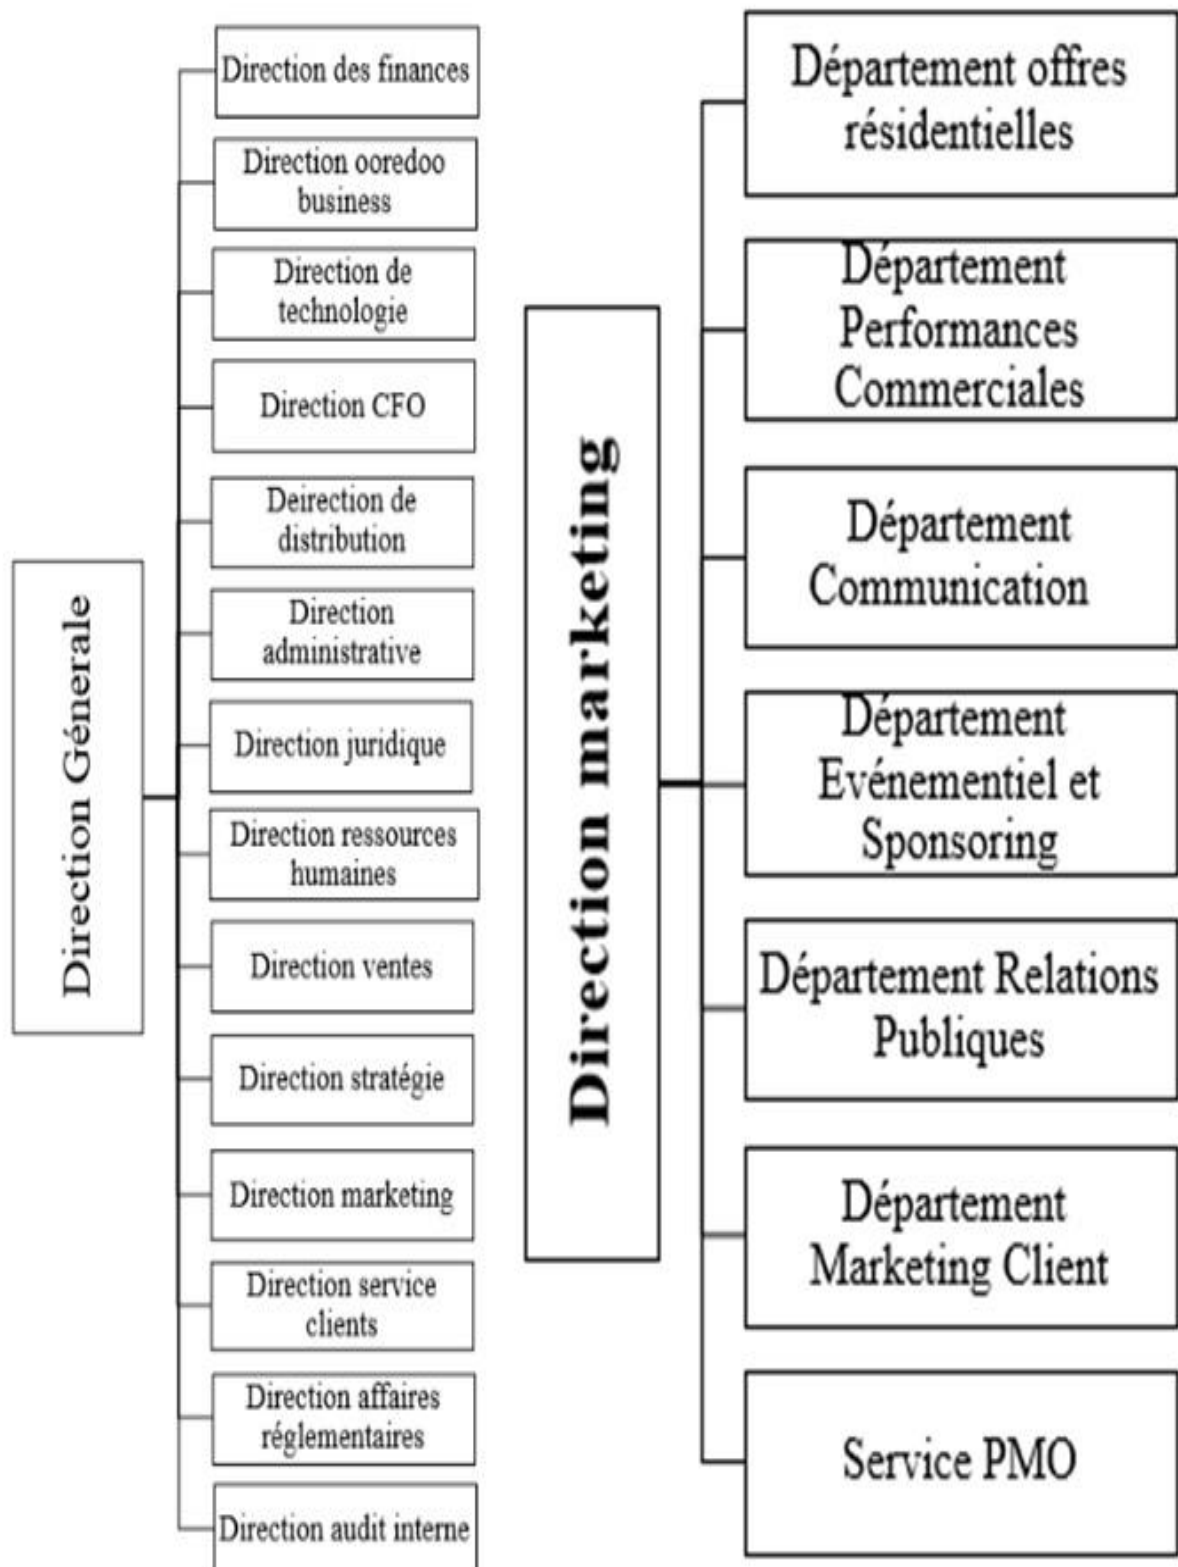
Direction Génerale

Direction des finances

Direction ooredoo business

Direction de technologie

Direction CFO

Deirection de distribution

Direction administrative

Direction juridique

Direction ressources humaines

Direction ventes

Direction stratégie

Direction marketing

Direction service clients

Direction affaires réglementaires

Direction audit interne

Direction marketing

Département offres résidentielles

Département Performances Commerciales

Département Communication

Département Evénementiel et Sponsoring

Département Relations Publiques

Département Marketing Client

Service PMO